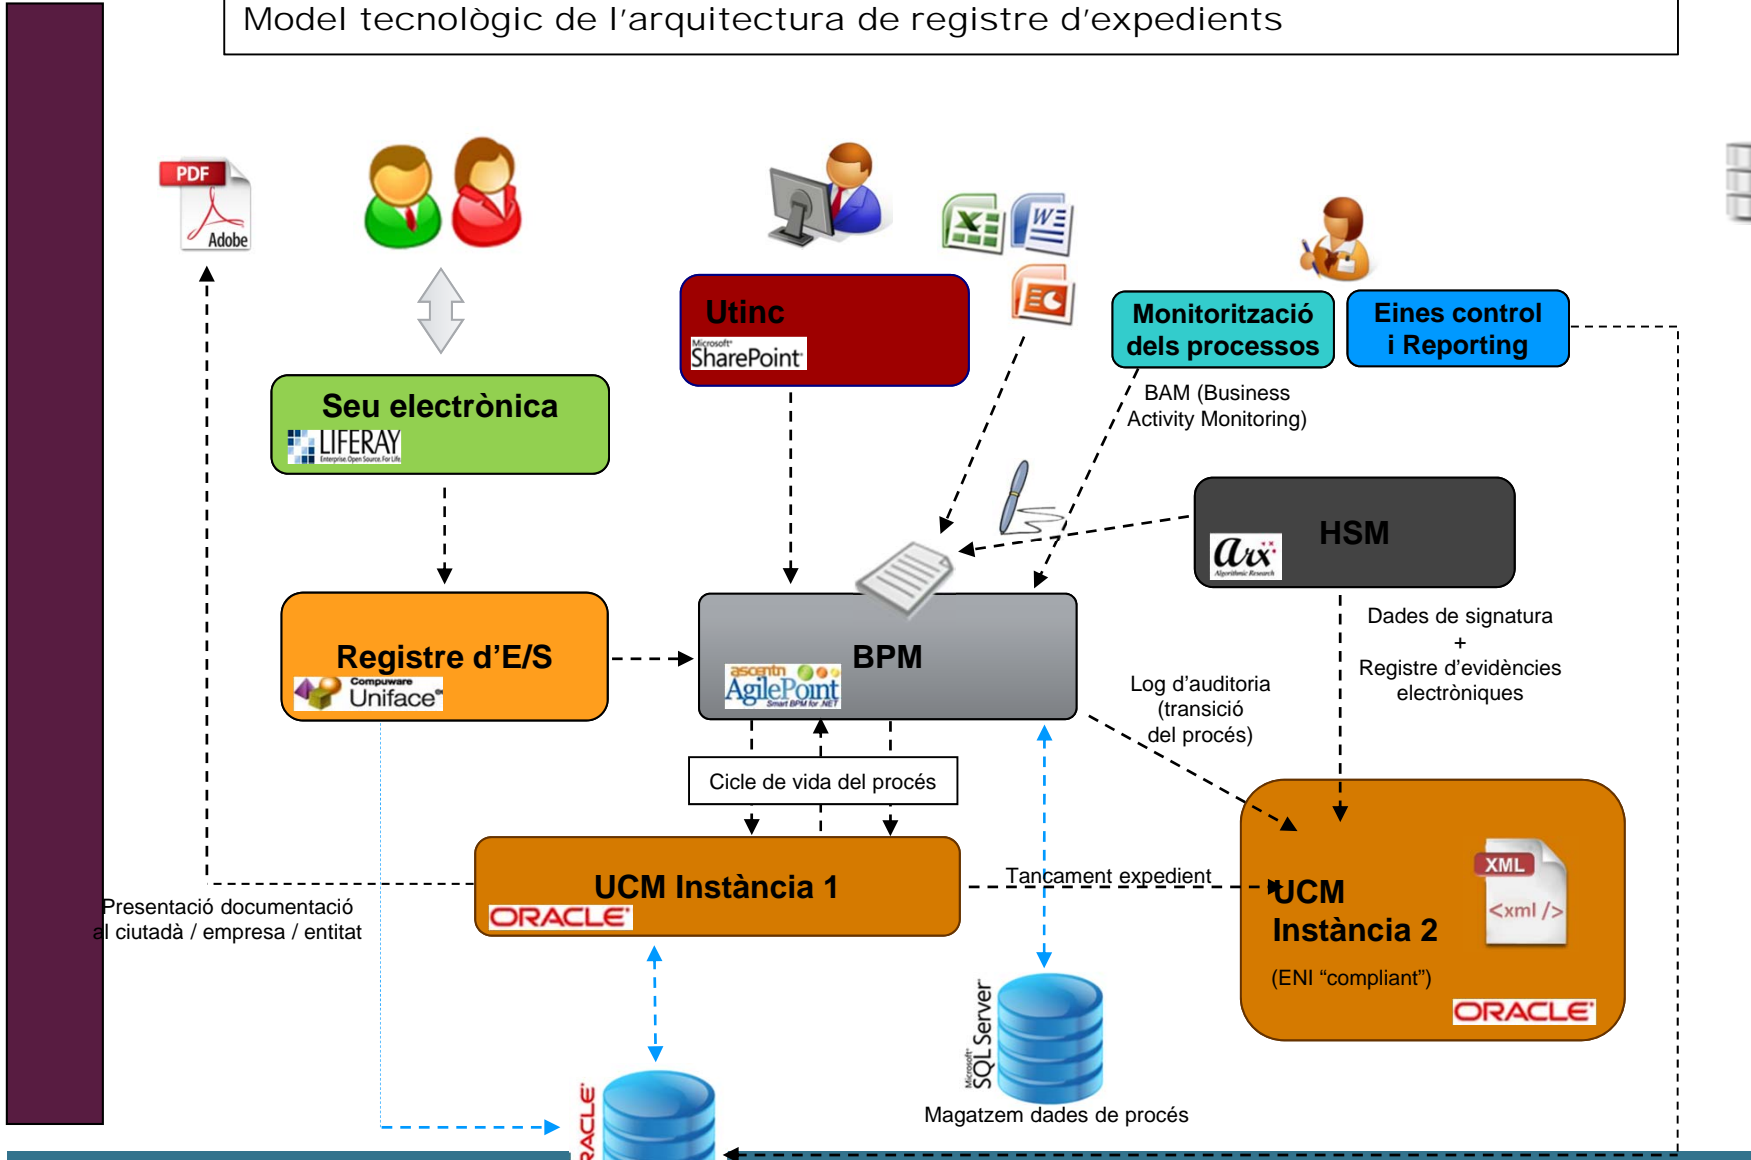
Model tecnològic de l'arquitectura de registre d'expedients

PDF
Adobe

Utinc
Microsoft SharePoint

Monitorització dels processos

Eines control i Reporting

BAM (Business Activity Monitoring)

Seu electrònica
LIFERAY

HSM

Registre d'E/S
Compuware Uniface

BPM
ascentn AgilePoint

Dades de signatura
+
Registre d'evidències electròniques

Log d'auditoria (transició del procés)

Cicle de vida del procés

UCM Instància 1
ORACLE

Tancament expedient

UCM Instància 2
XML
<xml />
(ENI "compliant")
ORACLE

Presentació documentació al ciutadà / empresa / entitat

Microsoft SQL Server
Magatzem dades de procés

RACLE